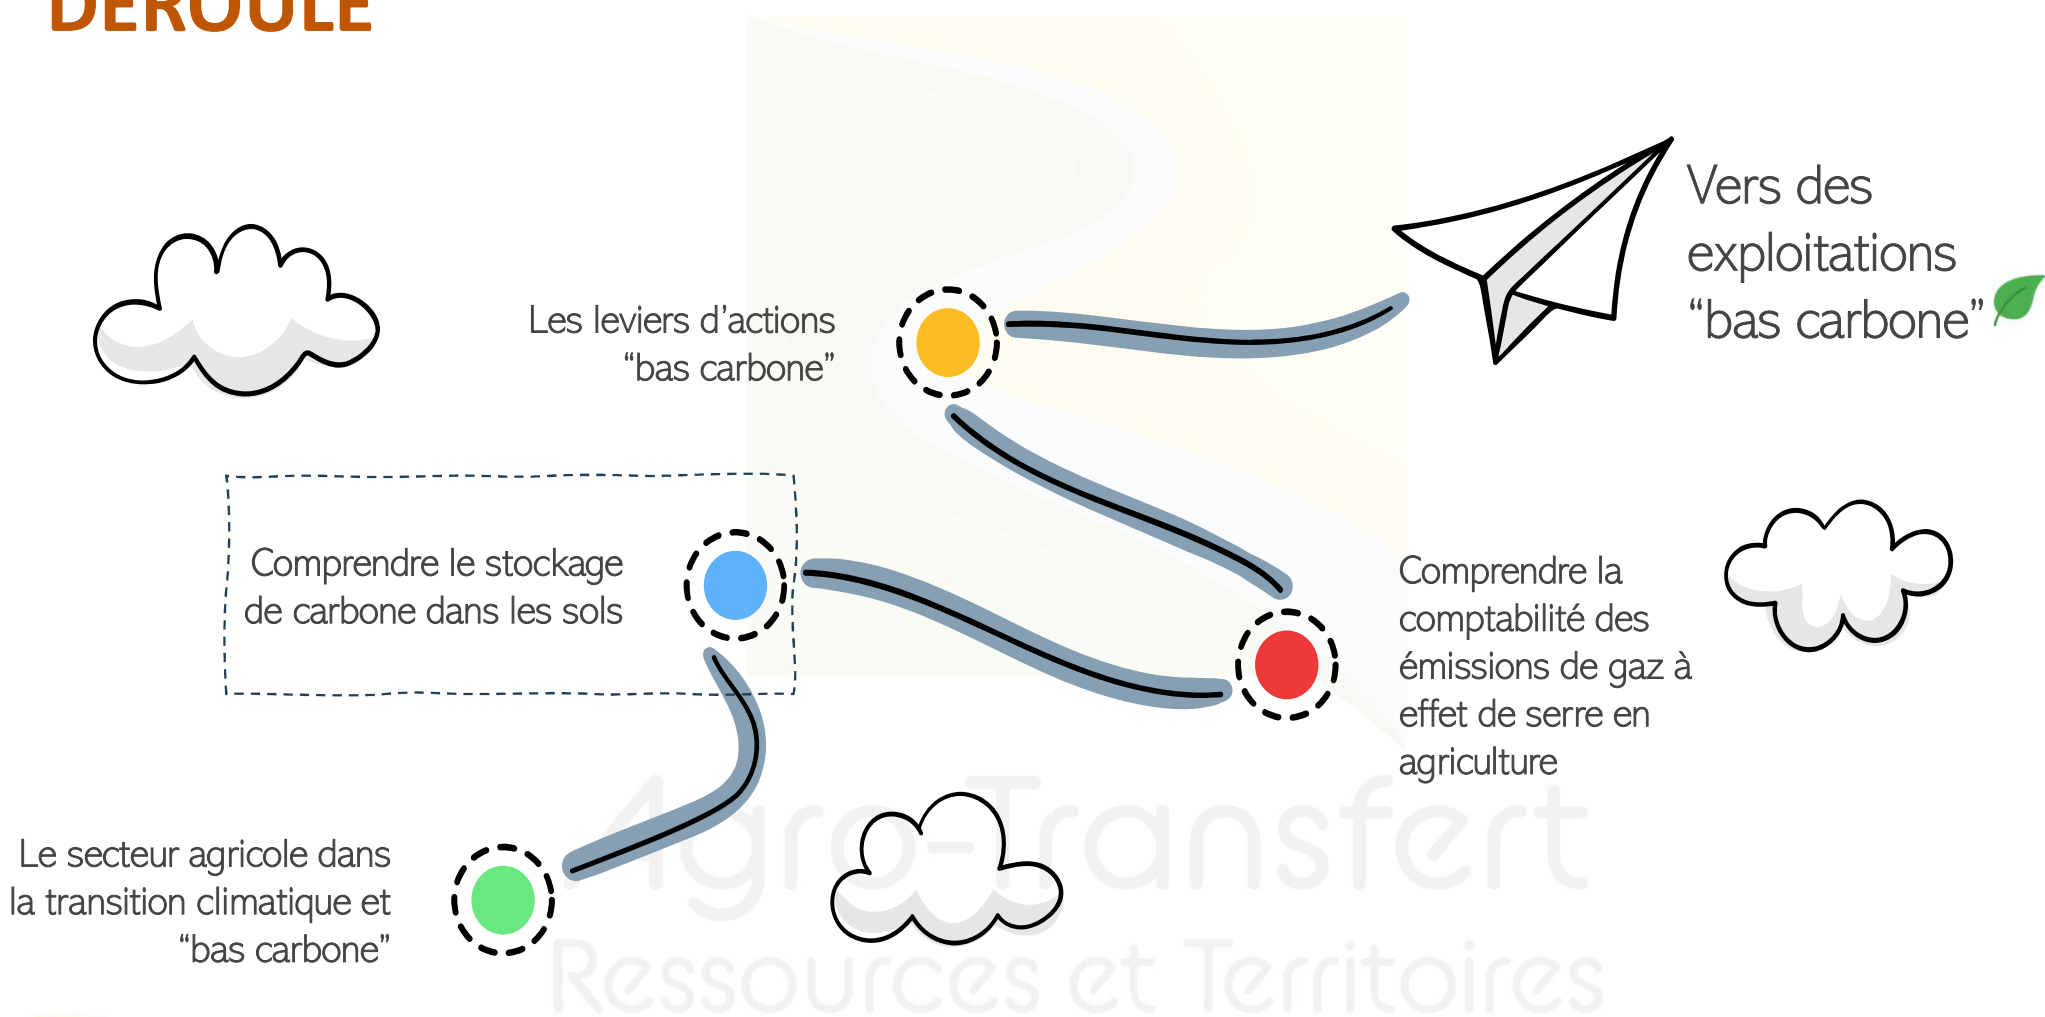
DEROULE

Vers des exploitations “bas carbone”

Les leviers d’actions “bas carbone”

Comprendre le stockage de carbone dans les sols

Comprendre la comptabilité des émissions de gaz à effet de serre en agriculture

Le secteur agricole dans la transition climatique et “bas carbone”

Agro-Transfert
Ressources et Territoires